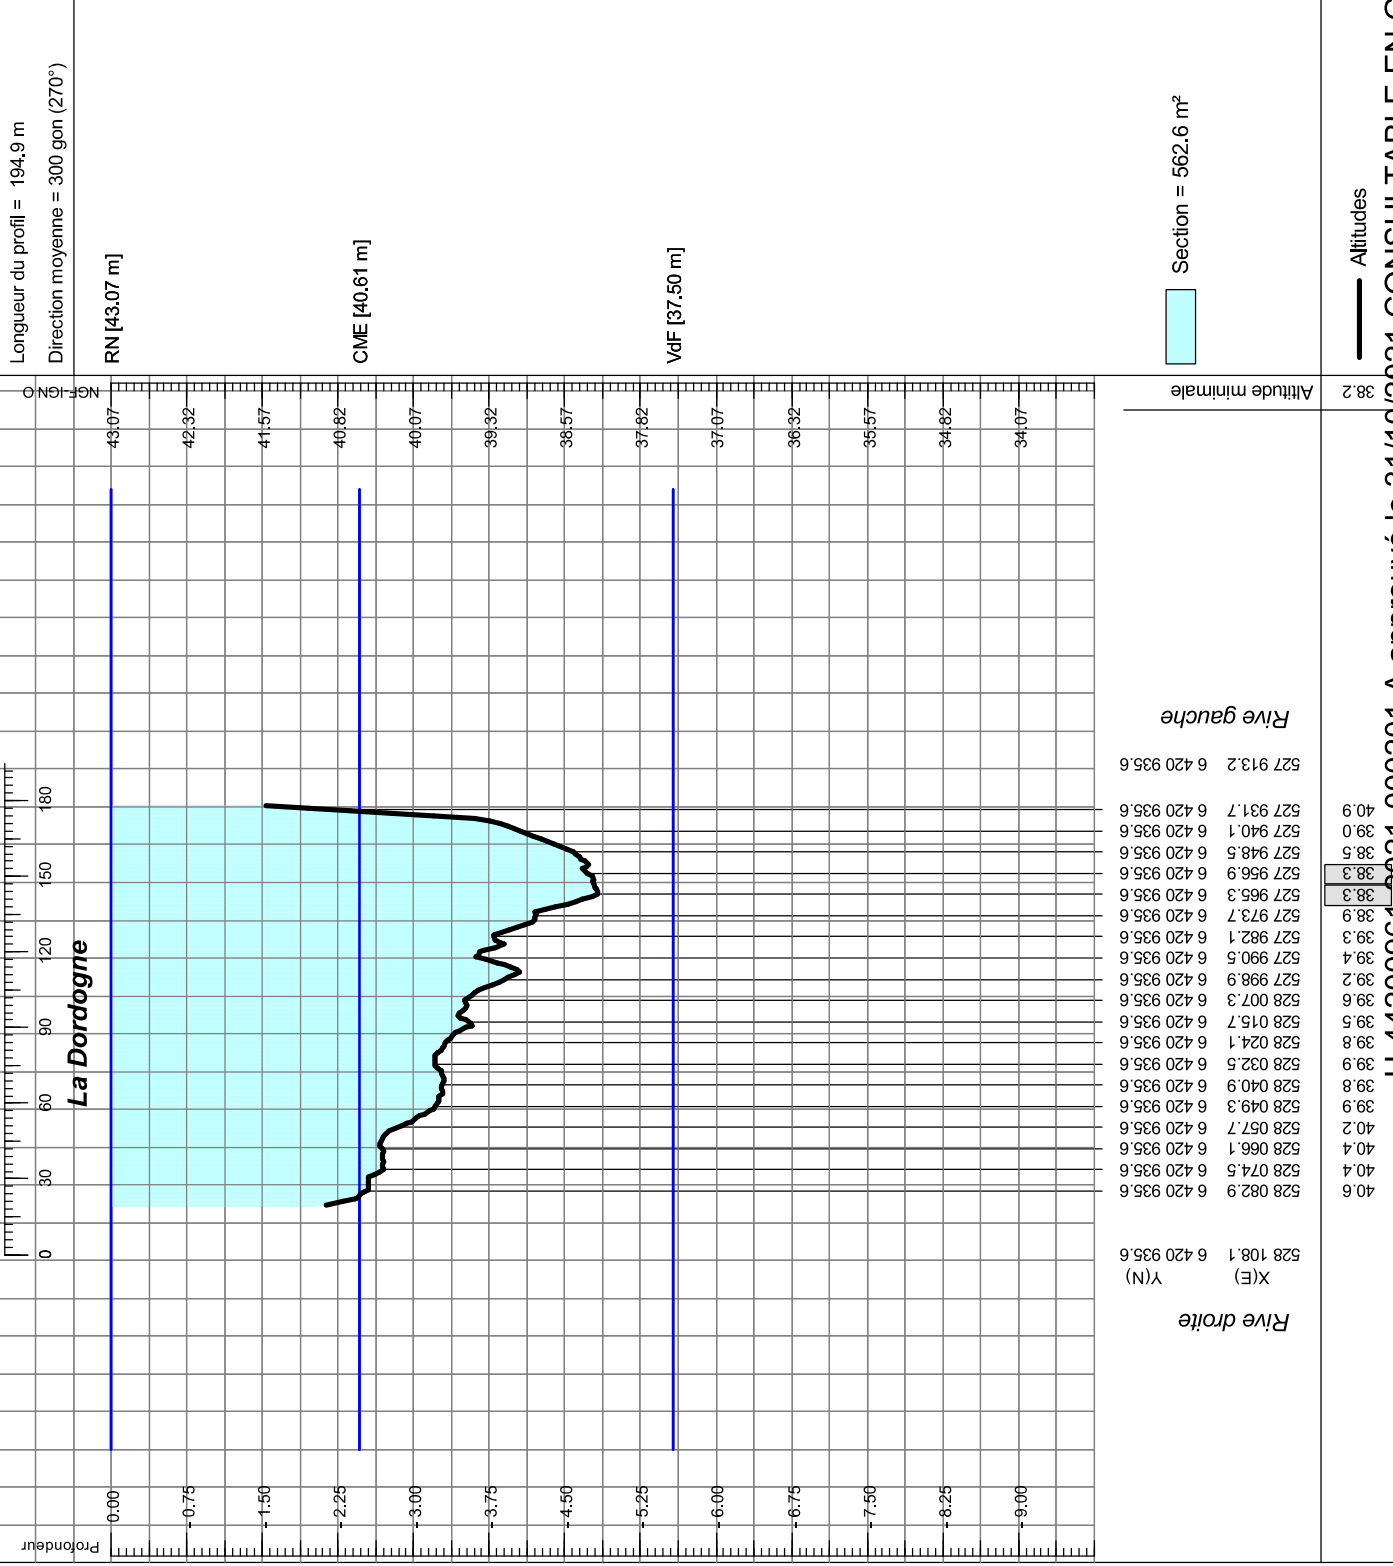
Longueur du profil = 194.9 m
Direction moyenne = 300 gon (270°)

RN [43.07 m]

CME [40.61 m]

VdF [37.50 m]

Section = 562.6 m²

Altitudes

NGF-IGN O

43.07
42.32
41.57
40.82
40.07
39.32
38.57
37.82
37.07
36.32
35.57
34.82
34.07

Altitude minimale
38.2

Rive gauche

La Dordogne

| X(E) | Y(N) | Altitudes |
|---|---|---|
| 527 913.2 | 6 420 935.6 | |
| 527 931.7 | 6 420 935.6 | 40.9 |
| 527 940.1 | 6 420 935.6 | 39.0 |
| 527 948.5 | 6 420 935.6 | 38.5 |
| 527 956.9 | 6 420 935.6 | 38.3 |
| 527 965.3 | 6 420 935.6 | 38.3 |
| 527 973.7 | 6 420 935.6 | 38.9 |
| 527 982.1 | 6 420 935.6 | 39.3 |
| 527 990.5 | 6 420 935.6 | 39.4 |
| 527 998.9 | 6 420 935.6 | 39.2 |
| 528 007.3 | 6 420 935.6 | 39.6 |
| 528 015.7 | 6 420 935.6 | 39.5 |
| 528 024.1 | 6 420 935.6 | 39.8 |
| 528 032.5 | 6 420 935.6 | 39.9 |
| 528 040.9 | 6 420 935.6 | 39.8 |
| 528 049.3 | 6 420 935.6 | 39.9 |
| 528 057.7 | 6 420 935.6 | 40.2 |
| 528 066.1 | 6 420 935.6 | 40.4 |
| 528 074.5 | 6 420 935.6 | 40.4 |
| 528 082.9 | 6 420 935.6 | 40.6 |
| 528 108.1 | 6 420 935.6 | |

180
150
120
90
60
30
0

Rive droite

Profondeur
0.00
0.75
1.50
2.25
3.00
3.75
4.50
5.25
6.00
6.75
7.50
8.25
9.00